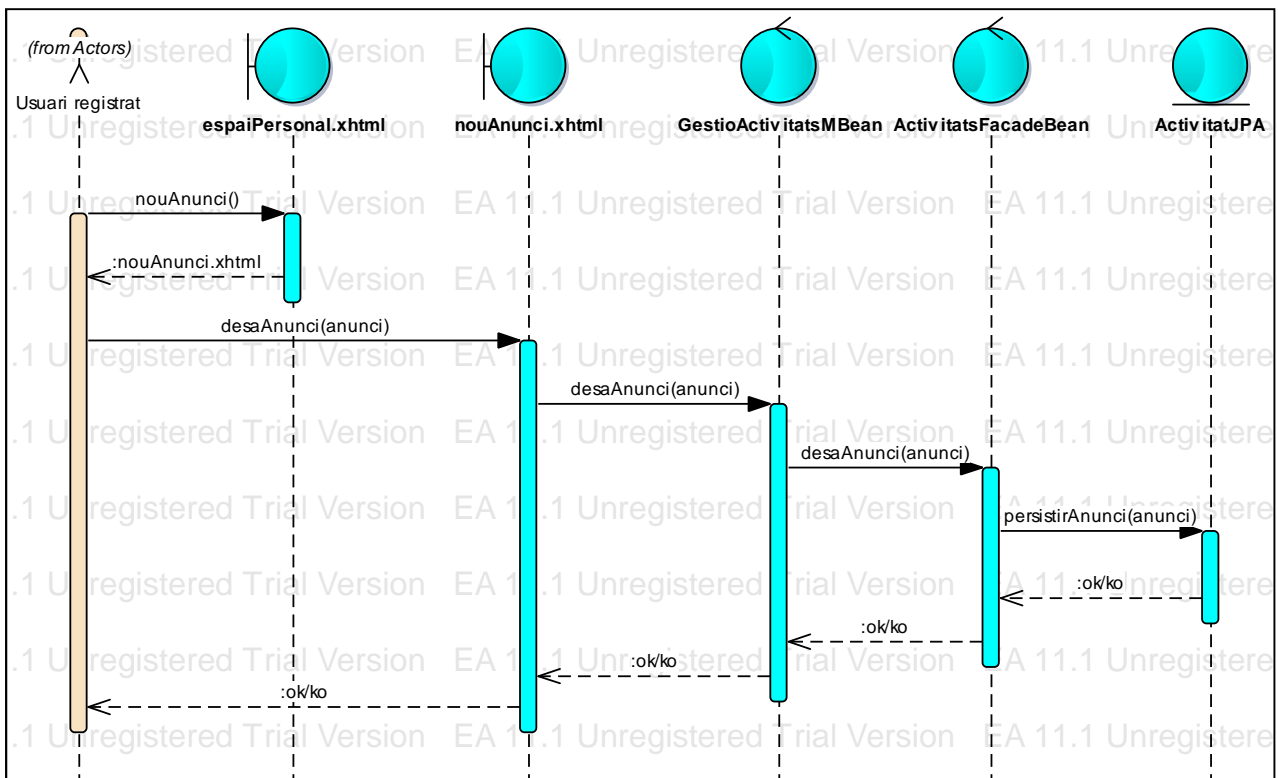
(from Actors)
Usuari registrat
espaiPersonal.xhtml
nouAnunci.xhtml
GestioActivitatsMBean
ActivitatsFacadeBean
ActivitatJPA

nouAnunci()
:nouAnunci.xhtml
desaAnunci(anunci)
desaAnunci(anunci)
desaAnunci(anunci)
persistirAnunci(anunci)
:ok/ko
:ok/ko
:ok/ko
:ok/ko

EA 11.1 Unregistered Trial Version